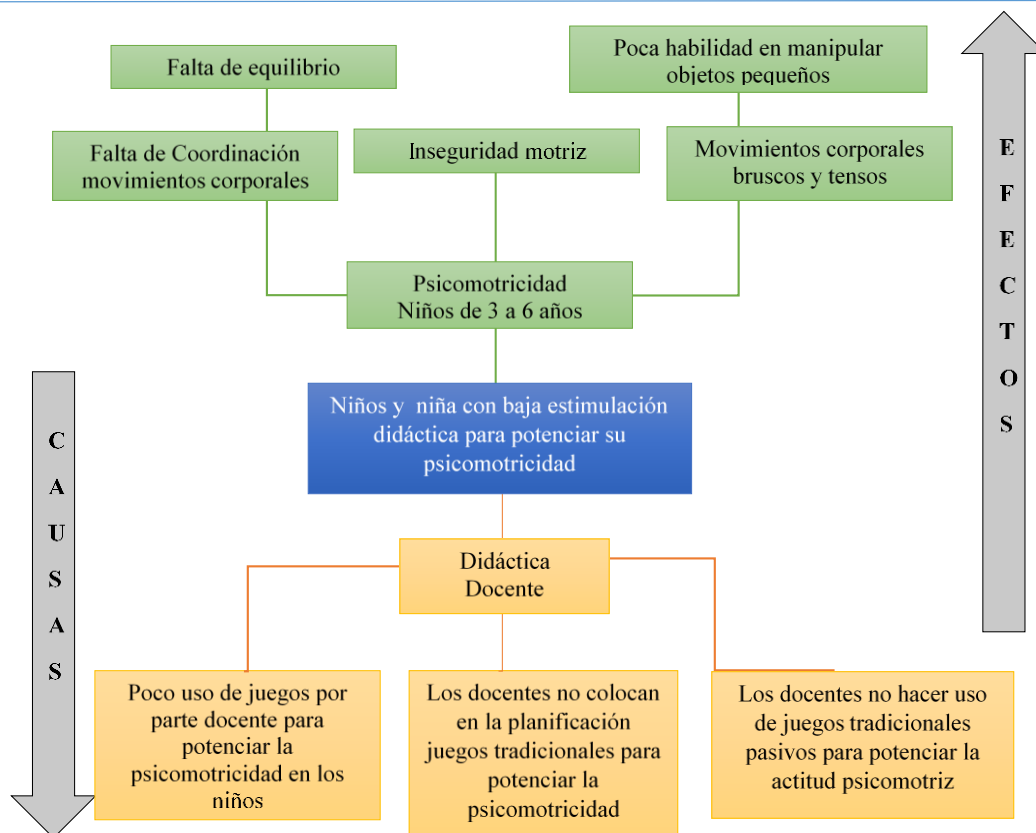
Falta de equilibrio

Poca habilidad en manipular objetos pequeños

Falta de Coordinación movimientos corporales

Inseguridad motriz

Movimientos corporales bruscos y tensos

E F E C T O S

Psicomotricidad
Niños de 3 a 6 años

C A U S A S

Niños y niña con baja estimulación didáctica para potenciar su psicomotricidad

Didáctica
Docente

Poco uso de juegos por parte docente para potenciar la psicomotricidad en los niños

Los docentes no colocan en la planificación juegos tradicionales para potenciar la psicomotricidad

Los docentes no hacer uso de juegos tradicionales pasivos para potenciar la actitud psicomotriz